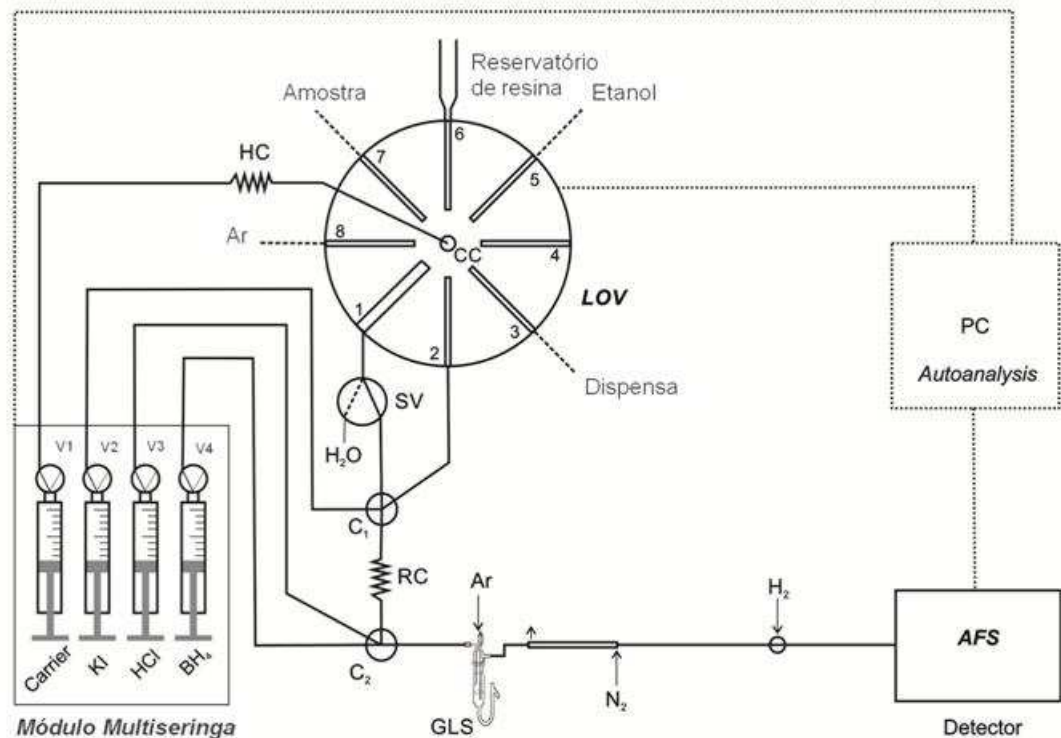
Reservatório de resina

Amostra

Etanol

HC

7

6

5

Ar

8

CC

4

LOV

1

2

3

Dispensa

PC

*Autoanalysis*

SV

$H_2O$

V1

V2

V3

V4

$C_1$

RC

Ar

$H_2$

AFS

Carrier

KI

HCl

$BH_4$

$C_2$

$N_2$

*Módulo Multiseringa*

GLS

Detector